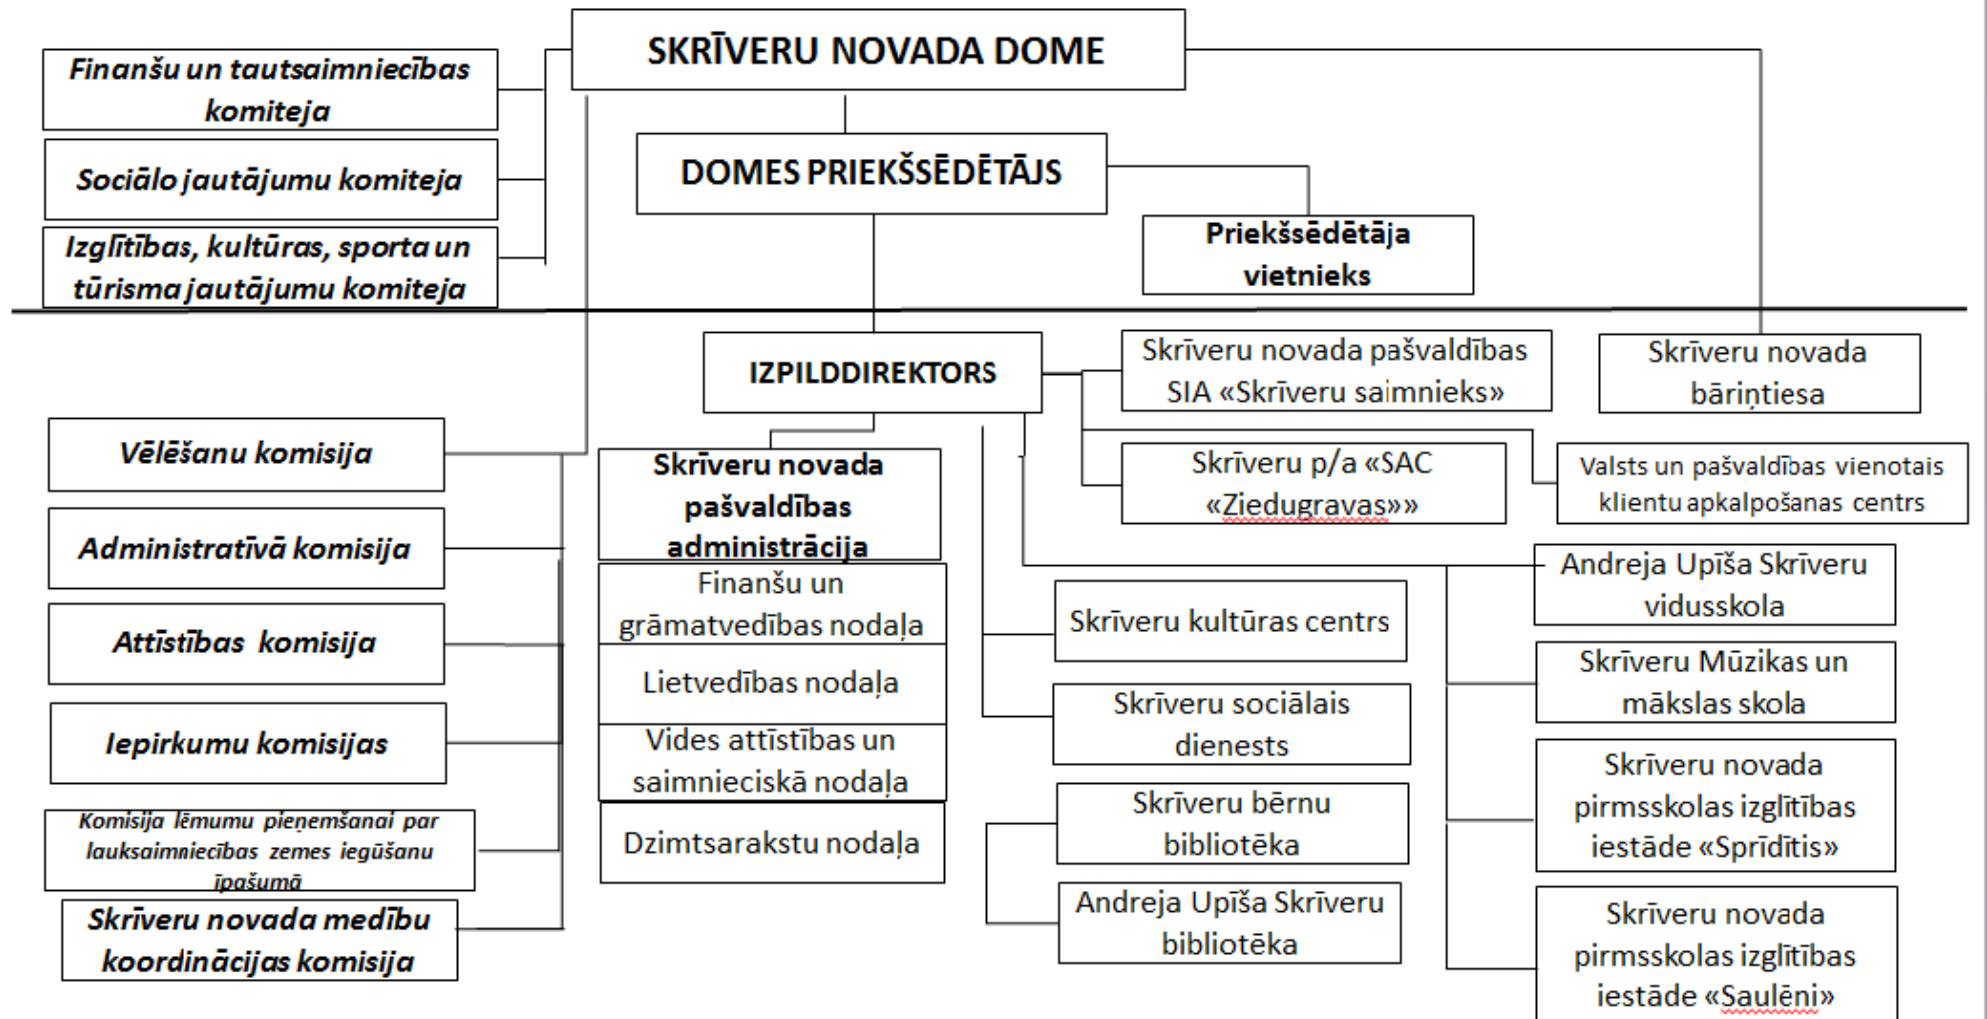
SKRĪVERU NOVADA DOME

Finanšu un tautsaimniecības komiteja

Sociālo jautājumu komiteja

Izglītības, kultūras, sporta un tūrisma jautājumu komiteja

DOMES PRIEKŠSĒDĒTĀJS

Priekšsēdētāja vietnieks

IZPILDDIREKTORS

Skrīveru novada pašvaldības SIA «Skrīveru saimnieks»

Skrīveru novada bāriņtiesa

Skrīveru p/a «SAC «Ziedugravas»»

Valsts un pašvaldības vienotais klientu apkalpošanas centrs

Vēlēšanu komisija

Administratīvā komisija

Attīstības komisija

Iepirkumu komisijas

Komisija lēmumu pieņemšanai par lauksaimniecības zemes iegūšanu īpašumā

Skrīveru novada medību koordinācijas komisija

Skrīveru novada pašvaldības administrācija

Finanšu un grāmatvedības nodaļa

Lietvedības nodaļa

Vides attīstības un saimnieciskā nodaļa

Dzimtsarakstu nodaļa

Skrīveru kultūras centrs

Skrīveru sociālais dienests

Skrīveru bērnu bibliotēka

Andreja Upīša Skrīveru bibliotēka

Andreja Upīša Skrīveru vidusskola

Skrīveru Mūzikas un mākslas skola

Skrīveru novada pirmsskolas izglītības iestāde «Sprīdītis»

Skrīveru novada pirmsskolas izglītības iestāde «Saulēni»